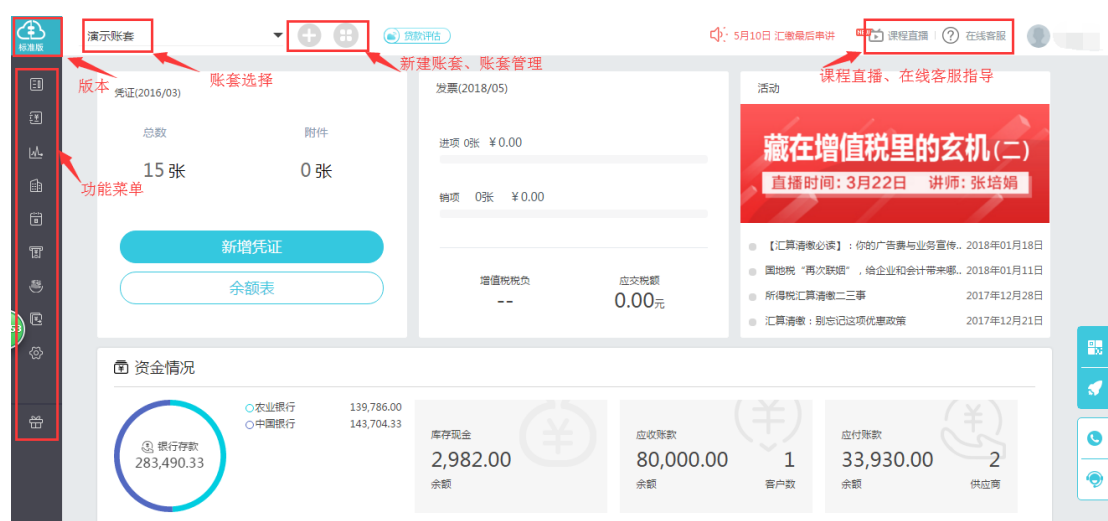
标准版

演示账套

贷款评估

5月10日 汇缴最后串讲

课程直播 | 在线客服

版本

账套选择

新建账套、账套管理

课程直播、在线客服指导

功能菜单

凭证(2016/03)

总数

附件

15 张

0 张

新增凭证

余额表

发票(2018/05)

进项 0张 ¥0.00

销项 0张 ¥0.00

增值税税负

--

应交税额

0.00元

活动

藏在增值税里的玄机(二)

直播时间：3月22日 讲师：张培娟

【汇算清缴必读】：你的广告费与业务宣传... 2018年01月18日

国地税“再次联姻”，给企业和会计带来哪... 2018年01月11日

所得税汇算清缴二三事 2017年12月28日

汇算清缴：别忘记这项优惠政策 2017年12月21日

资金情况

银行存款

283,490.33

农业银行 139,786.00

中国银行 143,704.33

库存现金

2,982.00

余额

应收账款

80,000.00

余额

1

客户数

应付账款

33,930.00

余额

2

供应商